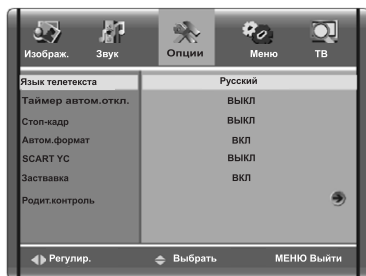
Изображ. Звук Опции Меню ТВ

| | |
|---|---|
| Язык телетекста | Русский |
| Таймер автом.откл. | ВЫКЛ |
| Стоп-кадр | ВЫКЛ |
| Автом.формат | ВКЛ |
| SCART YC | ВЫКЛ |
| Заставка | ВКЛ |
| Родит.контроль | |

Регулир. Выбрать МЕНЮ Выйти